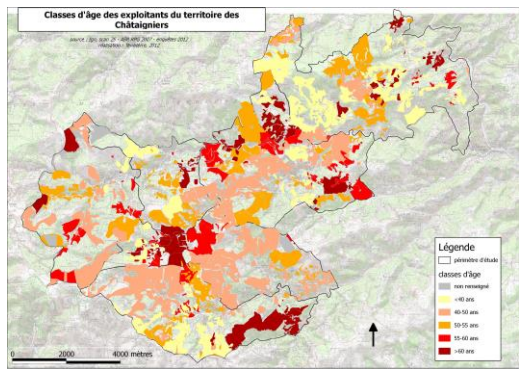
Classes d'âge des exploitants du territoire des Châtaigniers

source : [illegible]

Légende

périmètre d'étude

classes d'âge

non renseigné

<40 ans

40-50 ans

50-55 ans

55-60 ans

>60 ans

0 2000 4000 mètres